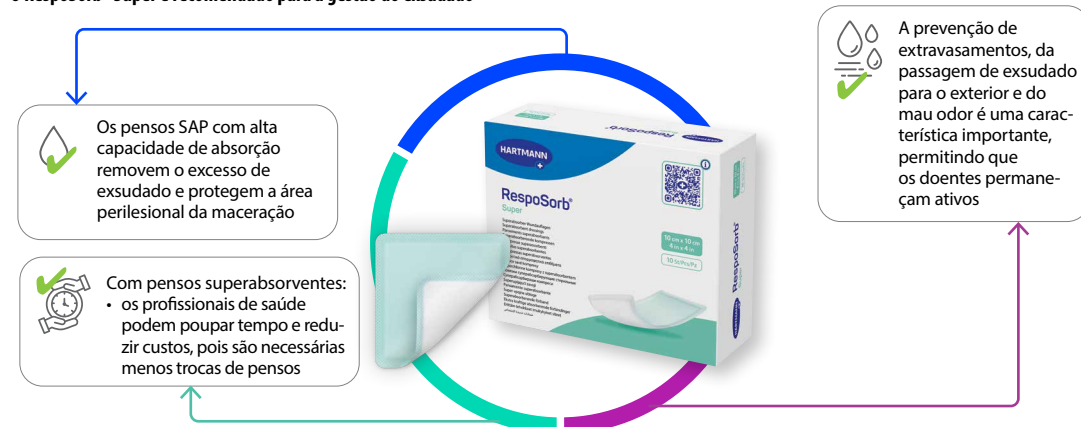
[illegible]

Os pensos SAP com alta capacidade de absorção removem o excesso de exsudado e protegem a área perilesional da maceração

Com pensos superabsorventes:
• os profissionais de saúde podem poupar tempo e reduzir custos, pois são necessárias menos trocas de pensos

A prevenção de extravasamentos, da passagem de exsudado para o exterior e do mau odor é uma característica importante, permitindo que os doentes permaneçam ativos

HARTMANN

RespoSorb® Super

10 cm x 10 cm
4 in x 4 in

10

RespoSorb®

HARTMANN